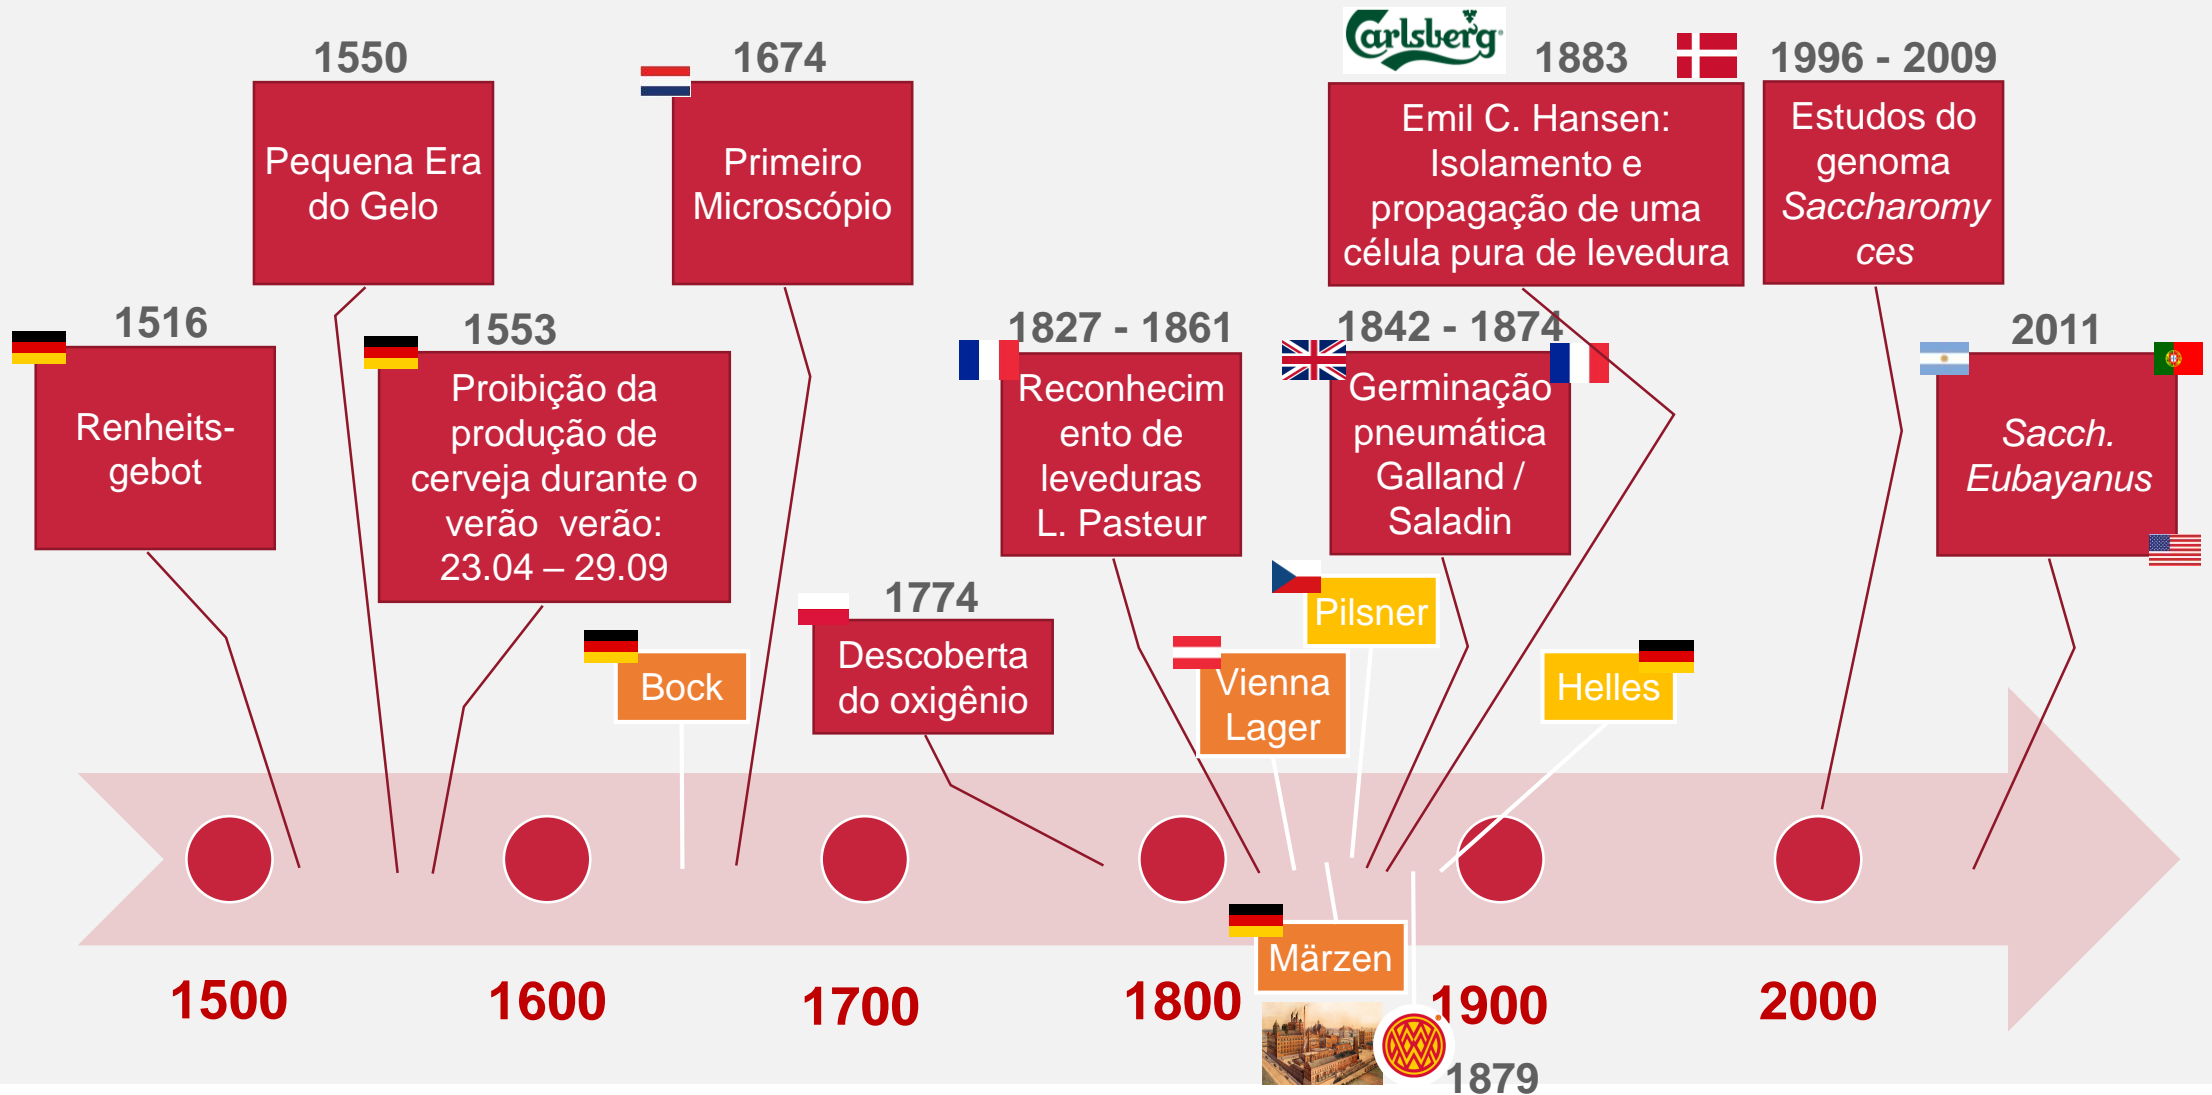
1550

Pequena Era do Gelo

1674

Primeiro Microscópio

Carlsberg

1883

Emil C. Hansen: Isolamento e propagação de uma célula pura de levedura

1996 - 2009

Estudos do genoma *Saccharomyces*

1516

Renheits-gebot

1553

Proibição da produção de cerveja durante o verão verão: 23.04 – 29.09

1827 - 1861

Reconhecimento de leveduras L. Pasteur

1842 - 1874

Germinação pneumática Galland / Saladin

2011

*Sacch. Eubayanus*

Bock

1774

Descoberta do oxigênio

Pilsner

Vienna Lager

Helles

Märzen

1500

1600

1700

1800

1900

2000

1879